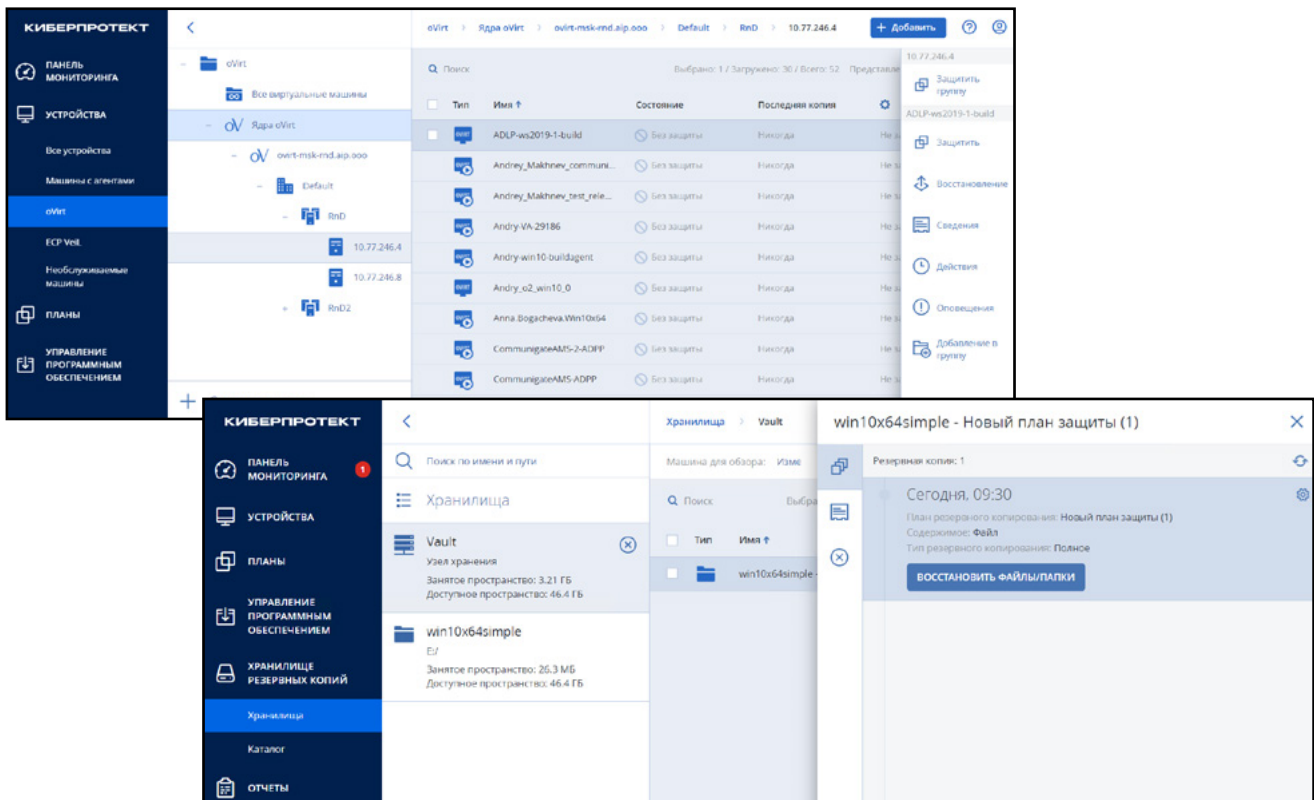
КИБЕРПРОТЕКТ

ПАНЕЛЬ МОНИТОРИНГА

УСТРОЙСТВА

Все устройства

Машины с агентами

oVirt

ECP Veil

Необслуживаемые машины

ПЛАНЫ

УПРАВЛЕНИЕ ПРОГРАММНЫМ ОБЕСПЕЧЕНИЕМ

oVirt

Все виртуальные машины

Ядра oVirt

ovirt-msk-rnd.aip.ooo

Default

RnD

10.77.246.4

10.77.246.8

RnD2

oVirt > Ядра oVirt > ovirt-msk-rnd.aip.ooo > Default > RnD > 10.77.246.4

+ Добавить

Поиск

Выбрано: 1 / Загружено: 30 / Всего: 52 Представл

| Тип | Имя ↑ | Состояние | Последняя копия |
|---|---|---|---|
| | ADLP-ws2019-1-build | Без защиты | Никогда |
| | Andrey_Makhnev_communi... | Без защиты | Никогда |
| | Andrey_Makhnev_test_rele... | Без защиты | Никогда |
| | Andry-VA-29186 | Без защиты | Никогда |
| | Andry-win10-buildagent | Без защиты | Никогда |
| | Andry_o2_win10_0 | Без защиты | Никогда |
| | Anna.Bogacheva.Win10x64 | Без защиты | Никогда |
| | CommunigateAMS-2-ADPP | Без защиты | Никогда |
| | CommunigateAMS-ADPP | Без защиты | Никогда |

10.77.246.4

Защитить группу

ADLP-ws2019-1-build

Защитить

Восстановление

Сведения

Действия

Оповещения

Добавление в группу

КИБЕРПРОТЕКТ

ПАНЕЛЬ МОНИТОРИНГА 1

УСТРОЙСТВА

ПЛАНЫ

УПРАВЛЕНИЕ ПРОГРАММНЫМ ОБЕСПЕЧЕНИЕМ

ХРАНИЛИЩЕ РЕЗЕРВНЫХ КОПИЙ

Хранилища

Каталог

ОТЧЕТЫ

Поиск по имени и пути

Хранилища

Vault
Узел хранения
Занятое пространство: 3.21 ГБ
Доступное пространство: 46.4 ГБ

win10x64simple
E:/
Занятое пространство: 26.3 МБ
Доступное пространство: 46.4 ГБ

Хранилища > Vault

Машина для обзора: Изме

Поиск

Выбра

Тип Имя ↑

win10x64simple

win10x64simple - Новый план защиты (1)

Резервная копия: 1

Сегодня, 09:30
План резервного копирования: Новый план защиты (1)
Содержимое: Файл
Тип резервного копирования: Полное

ВОССТАНОВИТЬ ФАЙЛЫ/ПАПКИ